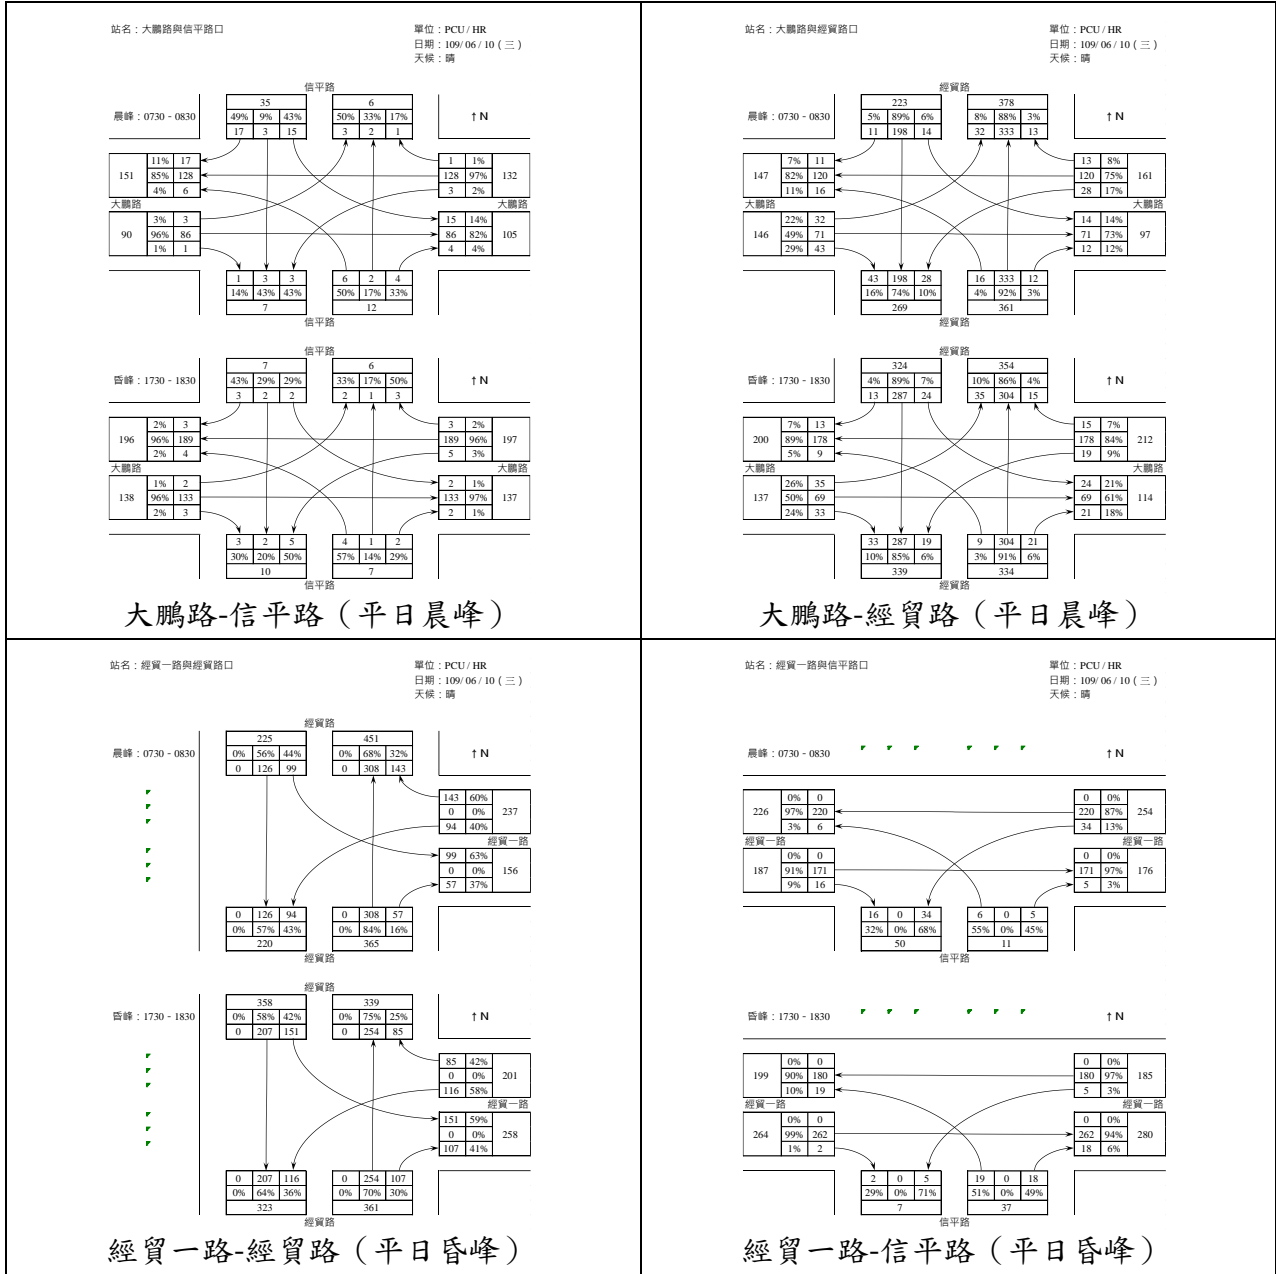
站名：大鵬路與信平路口
單位：PCU / HR
日期：109/ 06 / 10 ( 三 )
天候：晴

信平路
晨峰：0730 - 0830
35
49% 9% 43%
17 3 15
6
50% 33% 17%
3 2 1
↑N
11% 17
151 85% 128
4% 6
1 1%
128 97% 132
3 2%
大鵬路
大鵬路
3% 3
90 96% 86
1% 1
15 14%
86 82% 105
4 4%
1 3 3
14% 43% 43%
7
6 2 4
50% 17% 33%
12
信平路

信平路
昏峰：1730 - 1830
7
43% 29% 29%
3 2 2
6
33% 17% 50%
2 1 3
↑N
2% 3
196 96% 189
2% 4
3 2%
189 96% 197
5 3%
大鵬路
大鵬路
1% 2
138 96% 133
2% 3
2 1%
133 97% 137
2 1%
3 2 5
30% 20% 50%
10
4 1 2
57% 14% 29%
7
信平路

大鵬路-信平路（平日晨峰）

站名：大鵬路與經貿路口
單位：PCU / HR
日期：109/ 06 / 10 ( 三 )
天候：晴

經貿路
晨峰：0730 - 0830
223
5% 89% 6%
11 198 14
378
8% 88% 3%
32 333 13
↑N
7% 11
147 82% 120
11% 16
13 8%
120 75% 161
28 17%
大鵬路
大鵬路
22% 32
146 49% 71
29% 43
14 14%
71 73% 97
12 12%
43 198 28
16% 74% 10%
269
16 333 12
4% 92% 3%
361
經貿路

經貿路
昏峰：1730 - 1830
324
4% 89% 7%
13 287 24
354
10% 86% 4%
35 304 15
↑N
7% 13
200 89% 178
5% 9
15 7%
178 84% 212
19 9%
大鵬路
大鵬路
26% 35
137 50% 69
24% 33
24 21%
69 61% 114
21 18%
33 287 19
10% 85% 6%
339
9 304 21
3% 91% 6%
334
經貿路

大鵬路-經貿路（平日晨峰）

站名：經貿一路與經貿路口
單位：PCU / HR
日期：109/ 06 / 10 ( 三 )
天候：晴

經貿路
晨峰：0730 - 0830
225
0% 56% 44%
0 126 99
451
0% 68% 32%
0 308 143
↑N
143 60%
0 0% 237
94 40%
經貿一路
99 63%
0 0% 156
57 37%
0 126 94
0% 57% 43%
220
0 308 57
0% 84% 16%
365
經貿路

經貿路
昏峰：1730 - 1830
358
0% 58% 42%
0 207 151
339
0% 75% 25%
0 254 85
↑N
85 42%
0 0% 201
116 58%
經貿一路
151 59%
0 0% 258
107 41%
0 207 116
0% 64% 36%
323
0 254 107
0% 70% 30%
361
經貿路

經貿一路-經貿路（平日昏峰）

站名：經貿一路與信平路口
單位：PCU / HR
日期：109/ 06 / 10 ( 三 )
天候：晴

晨峰：0730 - 0830
↑N
0% 0
226 97% 220
3% 6
0 0%
220 87% 254
34 13%
經貿一路
經貿一路
0% 0
187 91% 171
9% 16
0 0%
171 97% 176
5 3%
16 0 34
32% 0% 68%
50
6 0 5
55% 0% 45%
11
信平路

昏峰：1730 - 1830
↑N
0% 0
199 90% 180
10% 19
0 0%
180 97% 185
5 3%
經貿一路
經貿一路
0% 0
264 99% 262
1% 2
0 0%
262 94% 280
18 6%
2 0 5
29% 0% 71%
7
19 0 18
51% 0% 49%
37
信平路

經貿一路-信平路（平日昏峰）